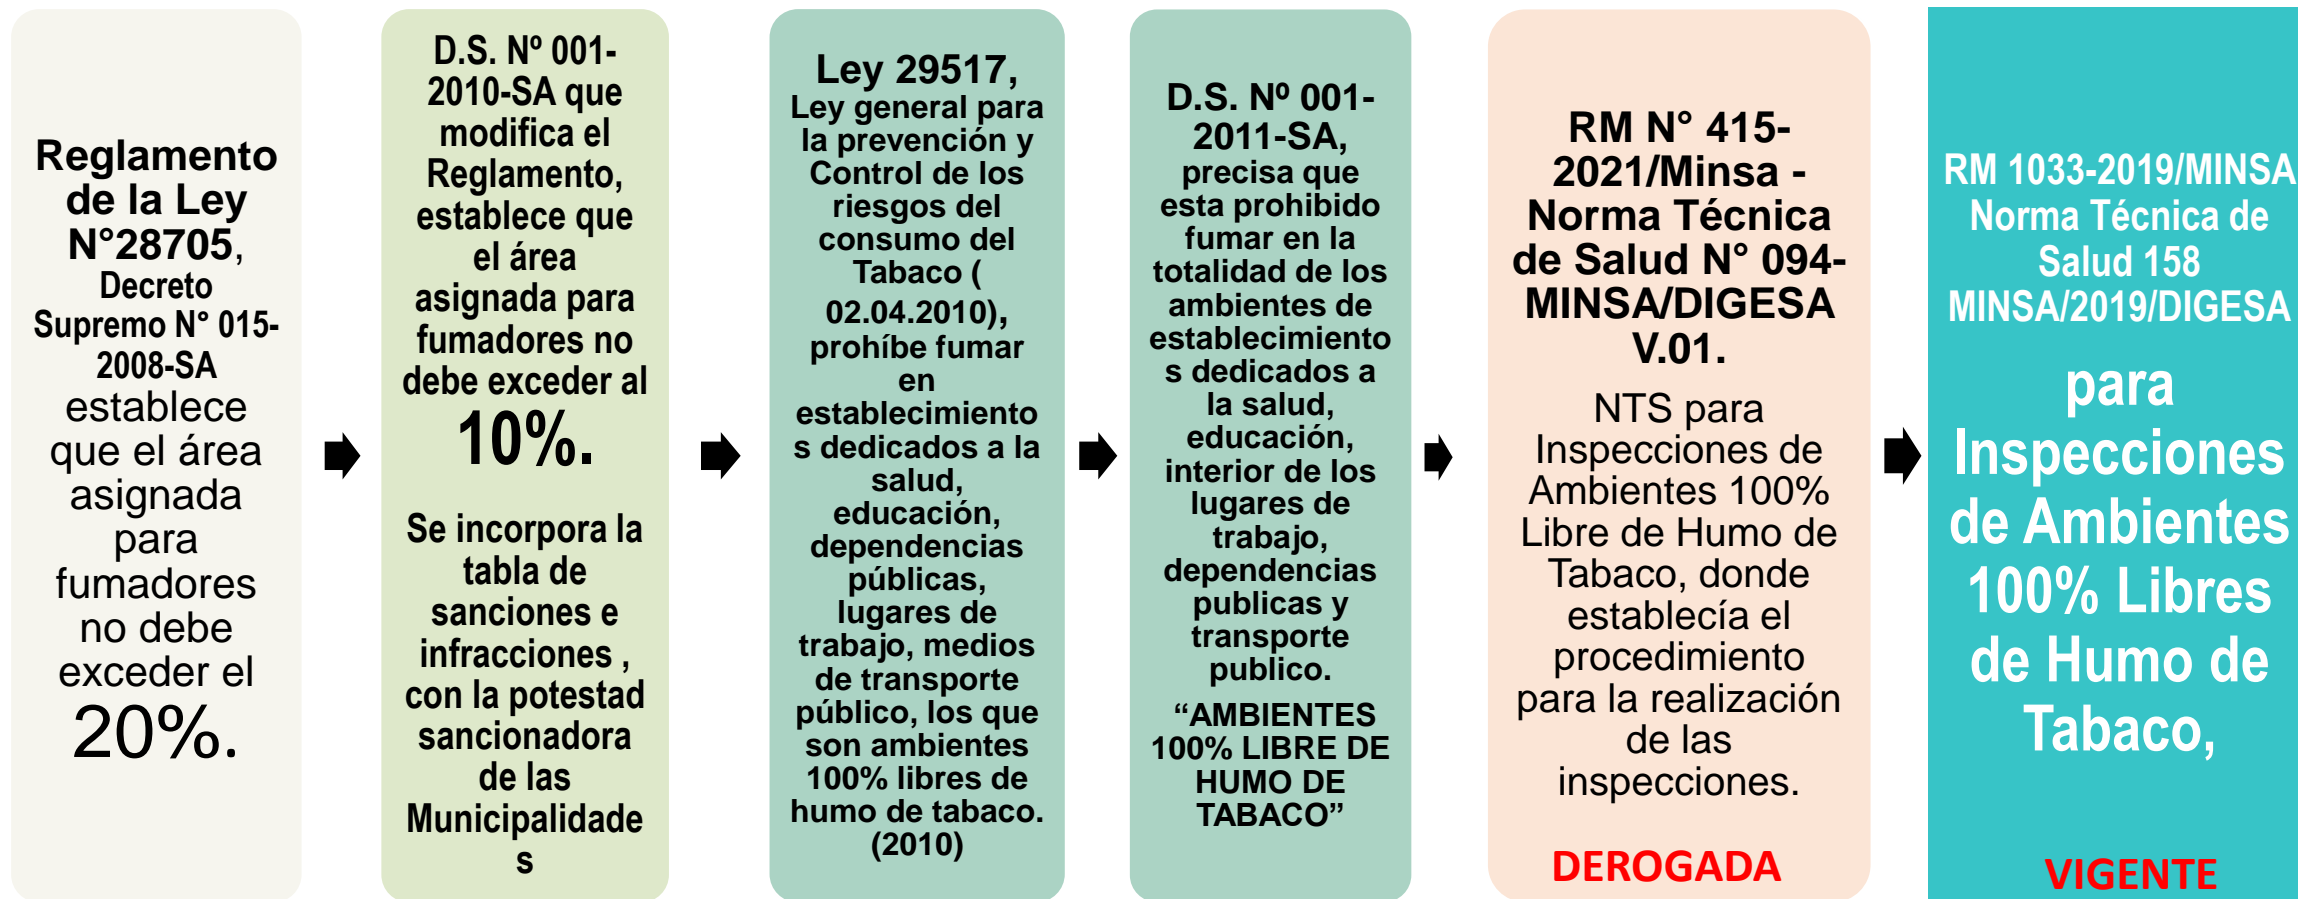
Reglamento de la Ley N°28705, Decreto Supremo N° 015-2008-SA establece que el área asignada para fumadores no debe exceder el 20%.

D.S. Nº 001-2010-SA que modifica el Reglamento, establece que el área asignada para fumadores no debe exceder al 10%.

Se incorpora la tabla de sanciones e infracciones , con la potestad sancionadora de las Municipalidades

Ley 29517, Ley general para la prevención y Control de los riesgos del consumo del Tabaco ( 02.04.2010), prohíbe fumar en establecimientos dedicados a la salud, educación, dependencias públicas, lugares de trabajo, medios de transporte público, los que son ambientes 100% libres de humo de tabaco. (2010)

D.S. Nº 001-2011-SA, precisa que esta prohibido fumar en la totalidad de los ambientes de establecimientos dedicados a la salud, educación, interior de los lugares de trabajo, dependencias publicas y transporte publico.

“AMBIENTES 100% LIBRE DE HUMO DE TABACO”

RM N° 415-2021/Minsa - Norma Técnica de Salud N° 094-MINSA/DIGESA V.01.

NTS para Inspecciones de Ambientes 100% Libre de Humo de Tabaco, donde establecía el procedimiento para la realización de las inspecciones.

DEROGADA

RM 1033-2019/MINSA Norma Técnica de Salud 158 MINSA/2019/DIGESA

para Inspecciones de Ambientes 100% Libres de Humo de Tabaco,

VIGENTE